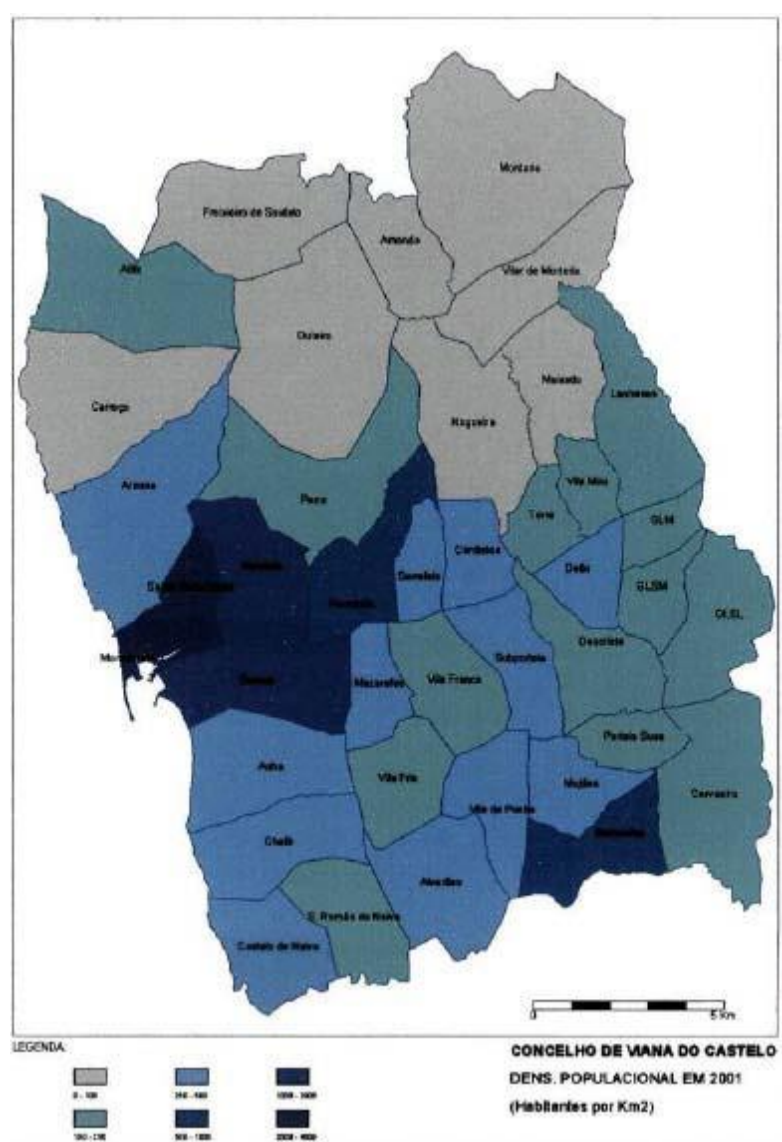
Montaria

Freixieiro de Soutelo

Amonde

Vilar de Murteda

Afife

Outeiro

Carreço

Meixedo

Nogueira

Lanheses

Areosa

Perre

Torre

Vila Mou

GLM

Cardielos

Santa Maria Maior

Meadela

Serreleis

Deão

GLSM

OLSL

Monserrate

Darque

Mazarefes

Vila Franca

Subportela

Deocriste

Portela Susã

Anha

Vila Fria

Vila de Punhe

Mujães

Chafé

Barroselas

Carvoeiro

S. Romão de Neiva

Alvarães

Castelo de Neiva

0

5 Km

LEGENDA:

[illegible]

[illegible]

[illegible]

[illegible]

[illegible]

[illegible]

CONCELHO DE VIANA DO CASTELO

DENS. POPULACIONAL EM 2001

(Habitantes por Km2)